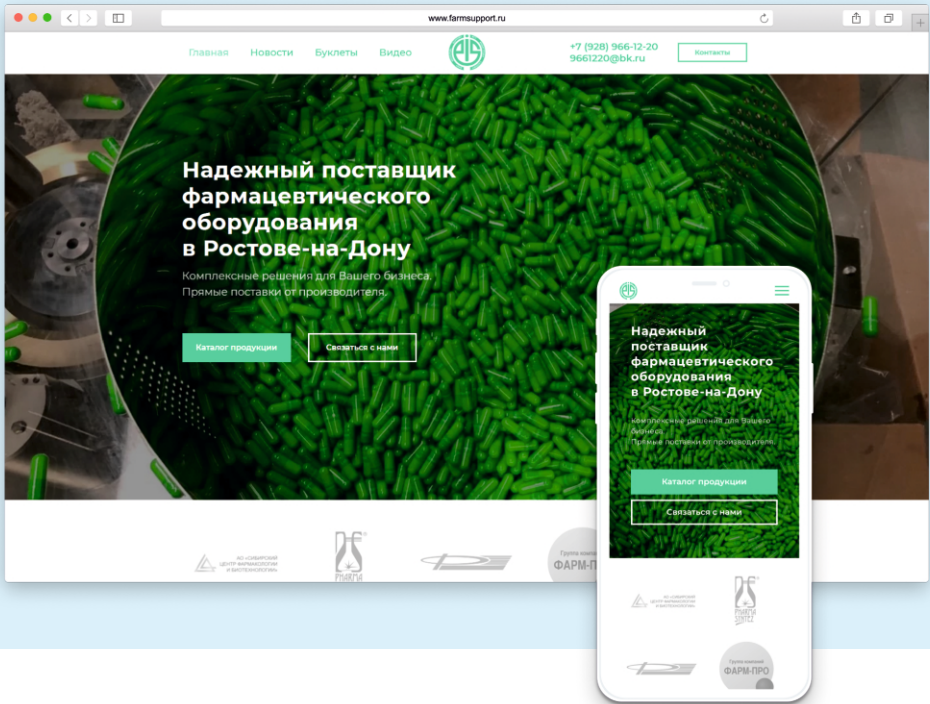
www.farmsupport.ru

Главная Новости Буклеты Видео

+7 (928) 966-12-20
9661220@bk.ru

Контакты

Надежный поставщик фармацевтического оборудования в Ростове-на-Дону

Комплексные решения для Вашего бизнеса. Прямые поставки от производителя.

Каталог продукции

Связаться с нами

АО «СИБИРСКИЙ ЦЕНТР ФАРМАКОЛОГИИ И БИОТЕХНОЛОГИЙ»

PHARMA

Группа компаний ФАРМ-ПРО

Надежный поставщик фармацевтического оборудования в Ростове-на-Дону

Комплексные решения для Вашего бизнеса.
Прямые поставки от производителя.

Каталог продукции

Связаться с нами

PHARMA

Группа компаний ФАРМ-ПРО